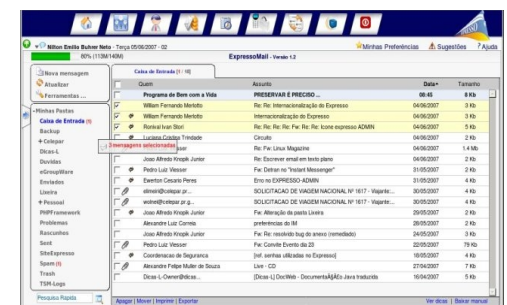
Nilton Emilio Buhrer Neto - Terça 05/06/2007 - 02

60% (113M/140M)

ExpressoMail - Versão 1.2

Minhas Preferências

Sugestões

Ajuda

Nova mensagem

Atualizar

Ferramentas ...

Minhas Pastas

Caixa de Entrada (9)

Backup

Celepar

Dicas-L

Duvidas

eGroupWare

Enviados

Lixeira

Pessoal

PHPFramework

Problemas

Rascunhos

Sent

SiteExpresso

Spam (8)

Trash

TSM-Logs

3 mensagens selecionadas

Caixa de Entrada (1 / 18)

| | | Quem | Assunto | Data | Tamanho |
|---|---|---|---|---|---|
| | | Programa de Bem com a Vida | PRESERVAR É PRECISO ... | 08:45 | 8 Kb |
| ☑ | | William Fernando Merlotto | Re: Re: Internacionalização do Expresso | 04/06/2007 | 3 Kb |
| ☑ | | William Fernando Merlotto | Internacionalização do Expresso | 04/06/2007 | 3 Kb |
| ☑ | | Ronival Ivan Stori | Re: Re: Re: Re: Fw: Re: Re: Icone expresso ADMIN | 04/06/2007 | 5 Kb |
| | | Luciano Cristina Trindade | Circuito | 04/06/2007 | 2 Kb |
| | | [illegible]sser | Re: Fw: Linux Magazine | 04/06/2007 | 1.4 Mb |
| | | Joao Alfredo Knopik Junior | Re: Escrever email em texto plano | 04/06/2007 | 2 Kb |
| | | William Fernando Merlotto | Re: Fw: Detran no "Instant Messenger" | 31/05/2007 | 2 Kb |
| | | Everton Cescon Peres | Erro no EXPRESSO-ADMIN | 31/05/2007 | 4 Kb |
| | | elimeit@celepar.pr... | SOLICITACAO DE VIAGEM NACIONAL Nº 1617 - Viagem... | 30/05/2007 | 4 Kb |
| | | wolnei@celepar.pr.g... | SOLICITACAO DE VIAGEM NACIONAL Nº 1617 - Viagem... | 30/05/2007 | 4 Kb |
| | | Joao Alfredo Knopik Junior | Fw: Alteração da pasta Lixeira | 29/05/2007 | 2 Kb |
| | | Alexandre Luiz Correia | preferencias do IM | 28/05/2007 | 2 Kb |
| | | Joao Alfredo Knopik Junior | Re: Fw: resolvido bug do anexo (remediado) | 24/05/2007 | 3 Kb |
| | | Pedro Luiz Wesser | Fw: Convite Evento dia 23 | 22/05/2007 | 76 Kb |
| | | Coordenacao de Seguranca | [ref. senhas utilizadas no Expresso] | 18/05/2007 | 4 Kb |
| | | Alexandre Felipe Muller de Souza | Live - CD | 27/04/2007 | 7 Kb |
| | | Dicas-L-Owner@dicas... | [Dicas-L] DocWeb - DocumentaçÃ£o Java traduzida | 16/04/2007 | 5 Kb |

Pesquisa Rápida

Apagar | Mover | Imprimir | Exportar

Ver dicas | Baixar manual